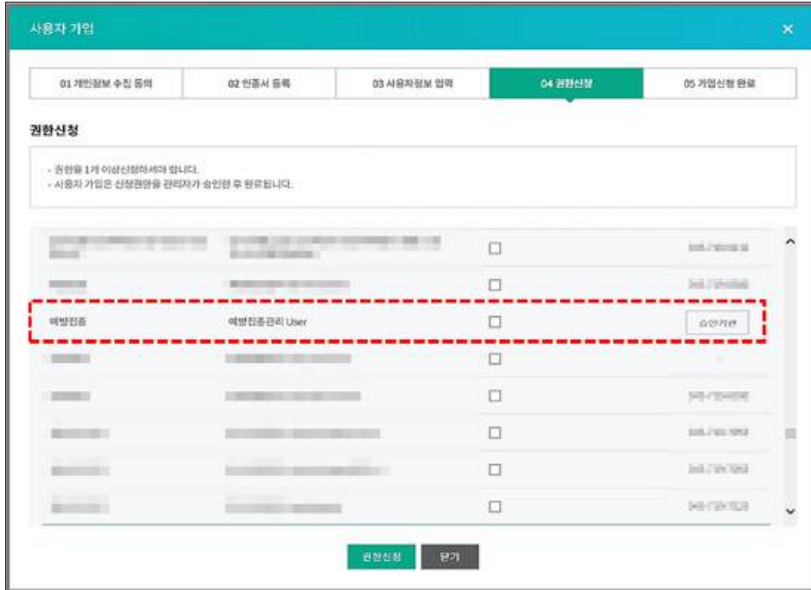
사용자 가입

×

01 개인정보 수집 동의

02 인증서 등록

03 사용자정보 입력

04 권한신청

05 가입신청 완료

권한신청

- 권한을 1개 이상신청하셔야 합니다.
- 사용자 가입은 신청권한을 관리자가 승인한 후 완료됩니다.

| | | | |
|---|---|---|---|
| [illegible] | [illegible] | ☐ | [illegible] |
| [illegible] | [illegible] | ☐ | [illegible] |
| 예방접종 | 예방접종관리 User | ☐ | 승인기관 |
| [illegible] | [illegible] | ☐ | |
| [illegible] | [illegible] | ☐ | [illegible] |
| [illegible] | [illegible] | ☐ | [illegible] |
| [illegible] | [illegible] | ☐ | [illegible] |
| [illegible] | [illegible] | ☐ | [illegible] |

권한신청

닫기